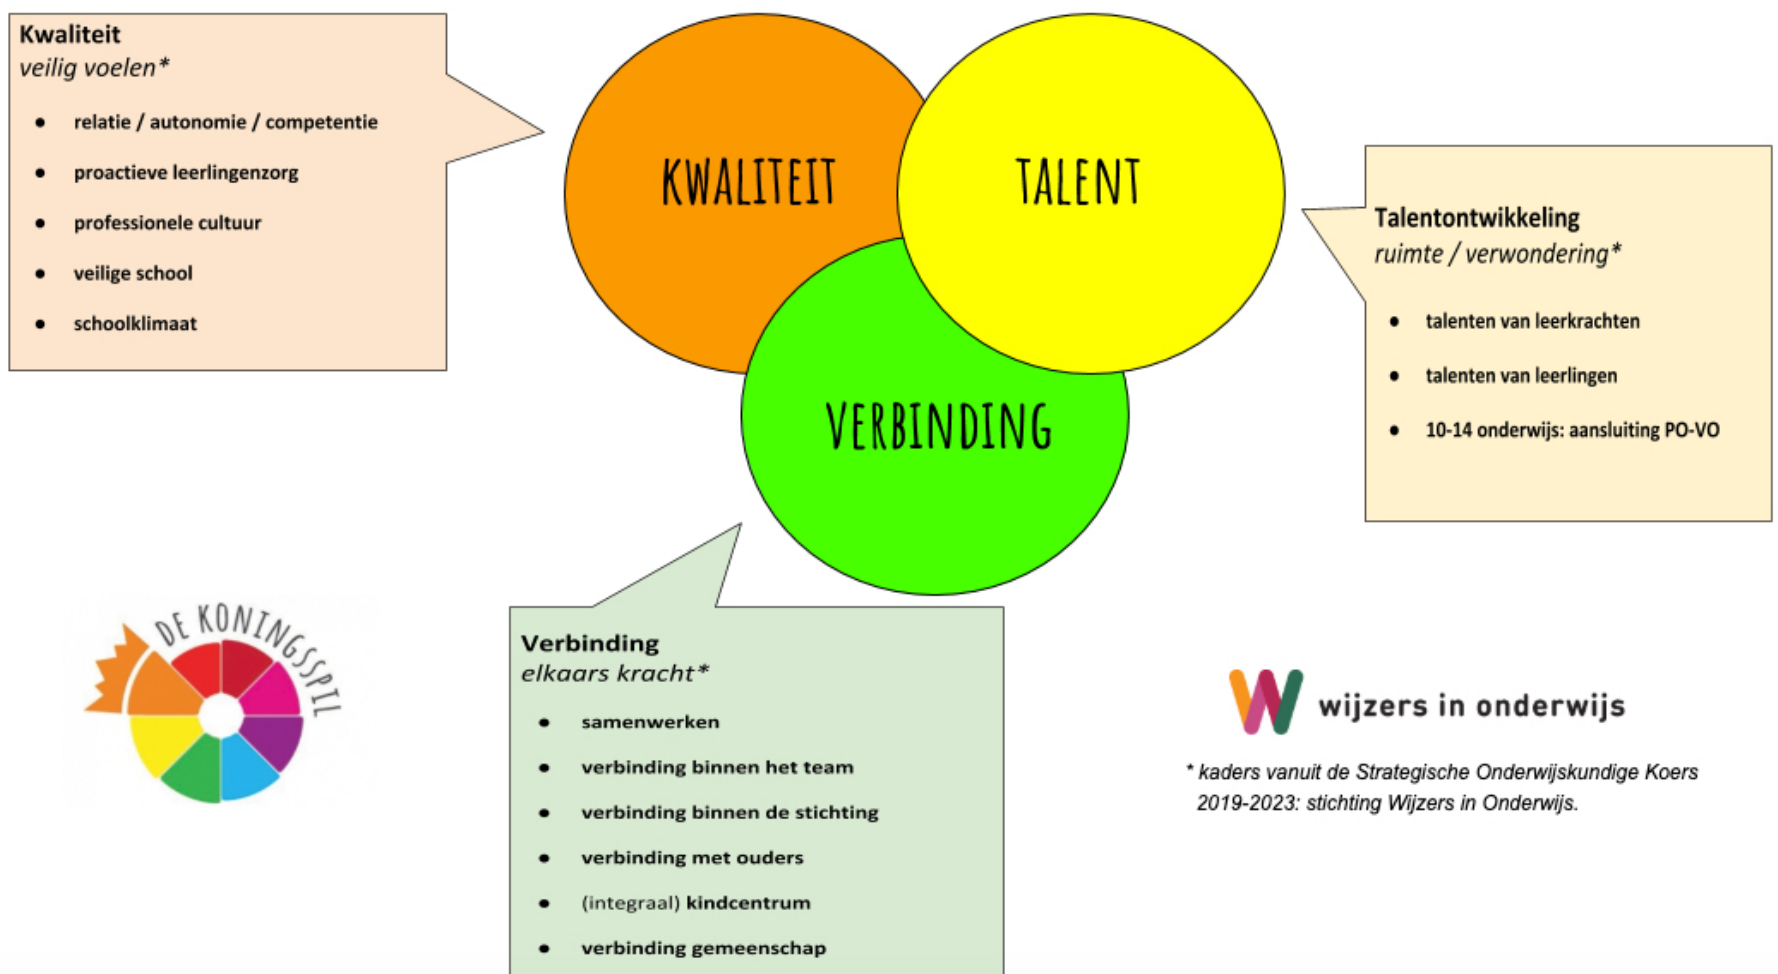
Kwaliteit
veilig voelen*

- relatie / autonomie / competentie
- proactieve leerlingenzorg
- professionele cultuur
- veilige school
- schoolklimaat

KWALITEIT

TALENT

VERBINDING

Talentontwikkeling
ruimte / verwondering*

- talenten van leerkrachten
- talenten van leerlingen
- 10-14 onderwijs: aansluiting PO-VO

DE KONINGSSPIL

Verbinding
elkaars kracht*

- samenwerken
- verbinding binnen het team
- verbinding binnen de stichting
- verbinding met ouders
- (integraal) kindcentrum
- verbinding gemeenschap

wijzers in onderwijs

* kaders vanuit de Strategische Onderwijskundige Koers 2019-2023: stichting Wijzers in Onderwijs.